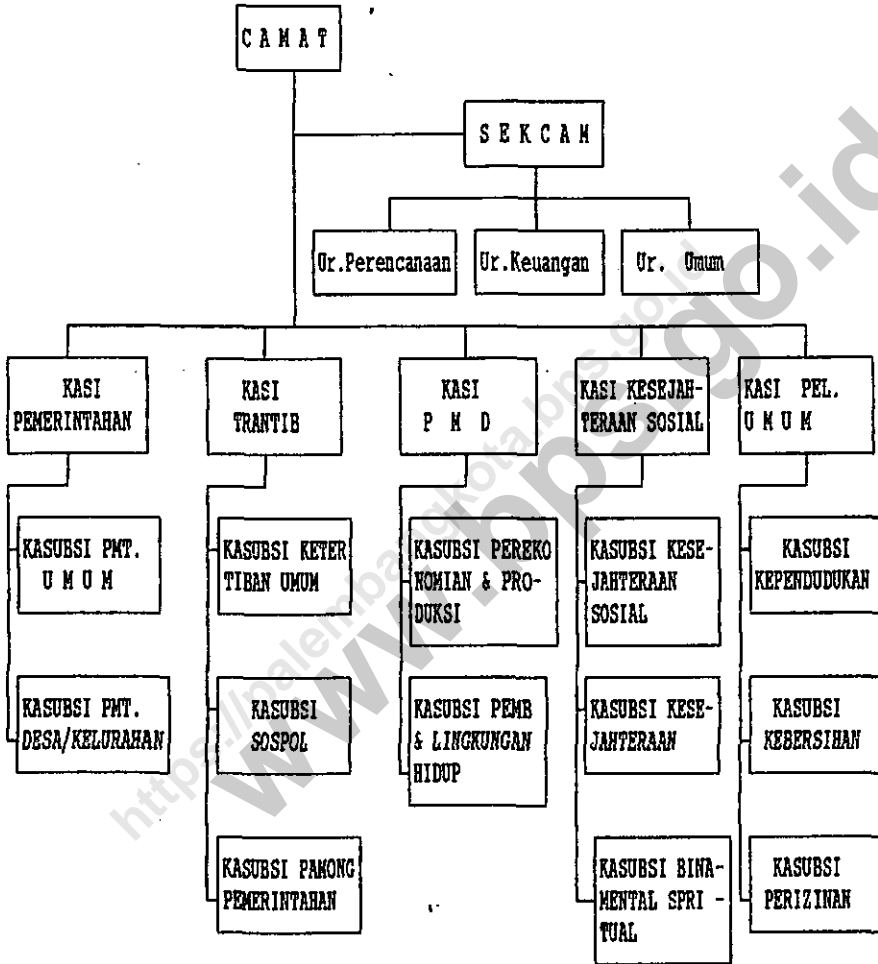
C A M A T

S E K C A M

Ur.Perencanaan

Ur.Keuangan

Ur. Umum

KASI PEMERINTAHAN

KASUBSI PMT. U M U M

KASUBSI PMT. DESA/KELURAHAN

KASI TRANTIB

KASUBSI KETERTIBAN UMUM

KASUBSI SOSPOL

KASUBSI PAMONG PEMERINTAHAN

KASI P M D

KASUBSI PEREKONOMIAN & PRODUKSI

KASUBSI PEMB & LINGKUNGAN HIDUP

KASI KESEJAHTERAAN SOSIAL

KASUBSI KESEJAHTERAAN SOSIAL

KASUBSI KESEJAHTERAAN

KASUBSI BINAMENTAL SPRITUAL

KASI PEL. U M U M

KASUBSI KEPENDUDUKAN

KASUBSI KEBERSIHAN

KASUBSI PERIZINAN

https://palembangkota.bps.go.id

www.bps.go.id